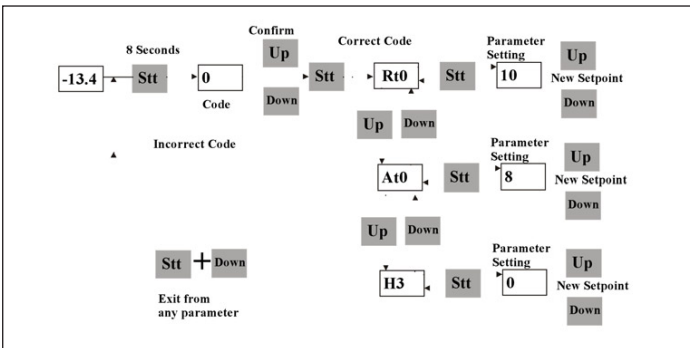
-13.4

8 Seconds

Stt

0

Code

Confirm

Up

Down

Stt

Correct Code

Rt0

Stt

Parameter Setting

10

Up

New Setpoint

Down

Up

Down

Incorrect Code

Parameter Setting

At0

Stt

8

Up

New Setpoint

Down

Up

Down

Stt + Down

Exit from any parameter

Parameter Setting

H3

Stt

0

Up

New Setpoint

Down